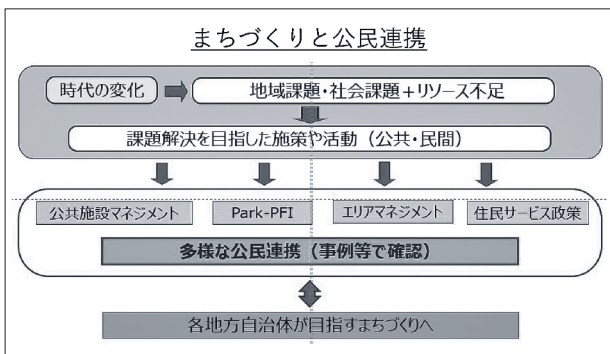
まちづくりと公民連携

時代の変化

地域課題・社会課題＋リソース不足

課題解決を目指した施策や活動（公共・民間）

公共施設マネジメント

Park-PFI

エリアマネジメント

住民サービス政策

多様な公民連携（事例等で確認）

各地方自治体が目指すまちづくりへ